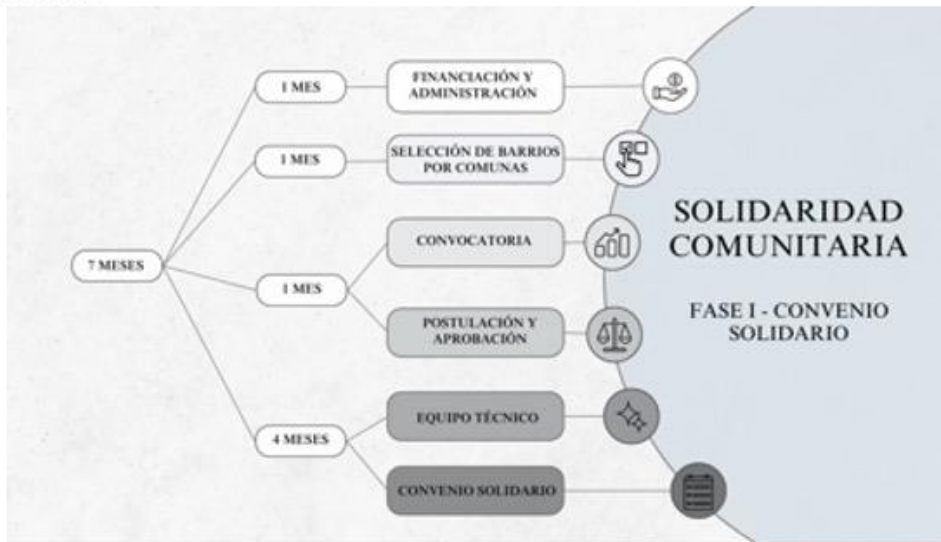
7 MESES

1 MES

FINANCIACIÓN Y ADMINISTRACIÓN

1 MES

SELECCIÓN DE BARRIOS POR COMUNAS

1 MES

CONVOCATORIA

POSTULACIÓN Y APROBACIÓN

4 MESES

EQUIPO TÉCNICO

CONVENIO SOLIDARIO

SOLIDARIDAD COMUNITARIA

FASE I - CONVENIO SOLIDARIO